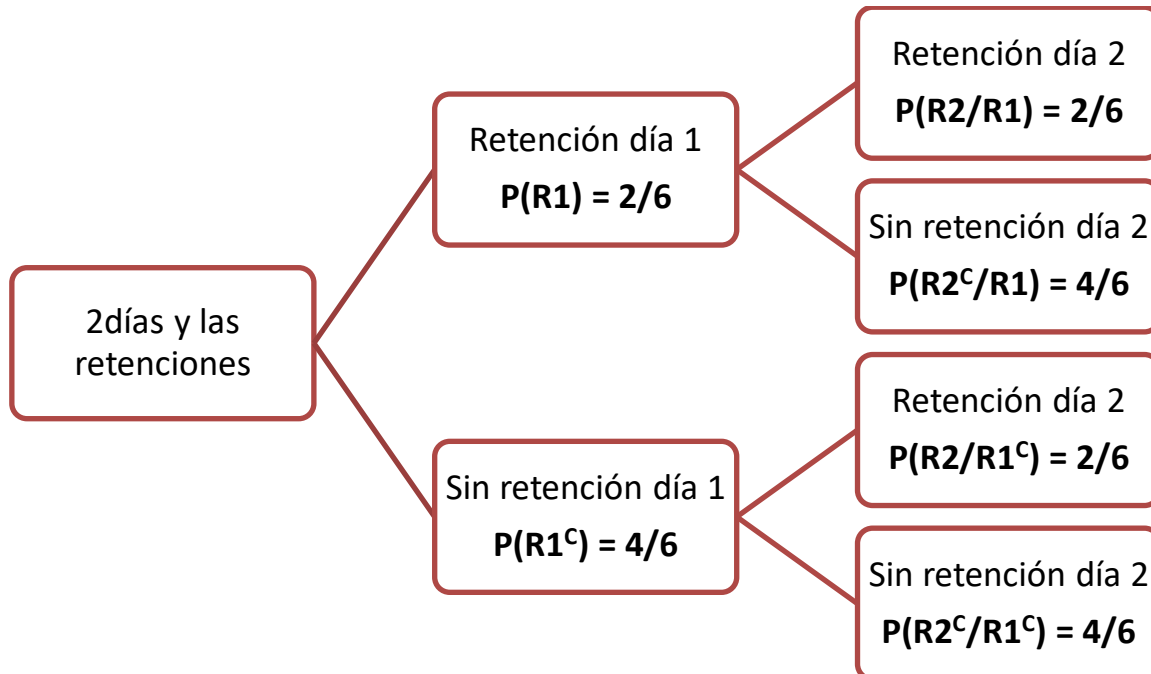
2días y las retenciones

Retención día 1
P(R1) = 2/6

Retención día 2
P(R2/R1) = 2/6

Sin retención día 2
P(R2$^{C}$/R1) = 4/6

Sin retención día 1
P(R1$^{C}$) = 4/6

Retención día 2
P(R2/R1$^{C}$) = 2/6

Sin retención día 2
P(R2$^{C}$/R1$^{C}$) = 4/6